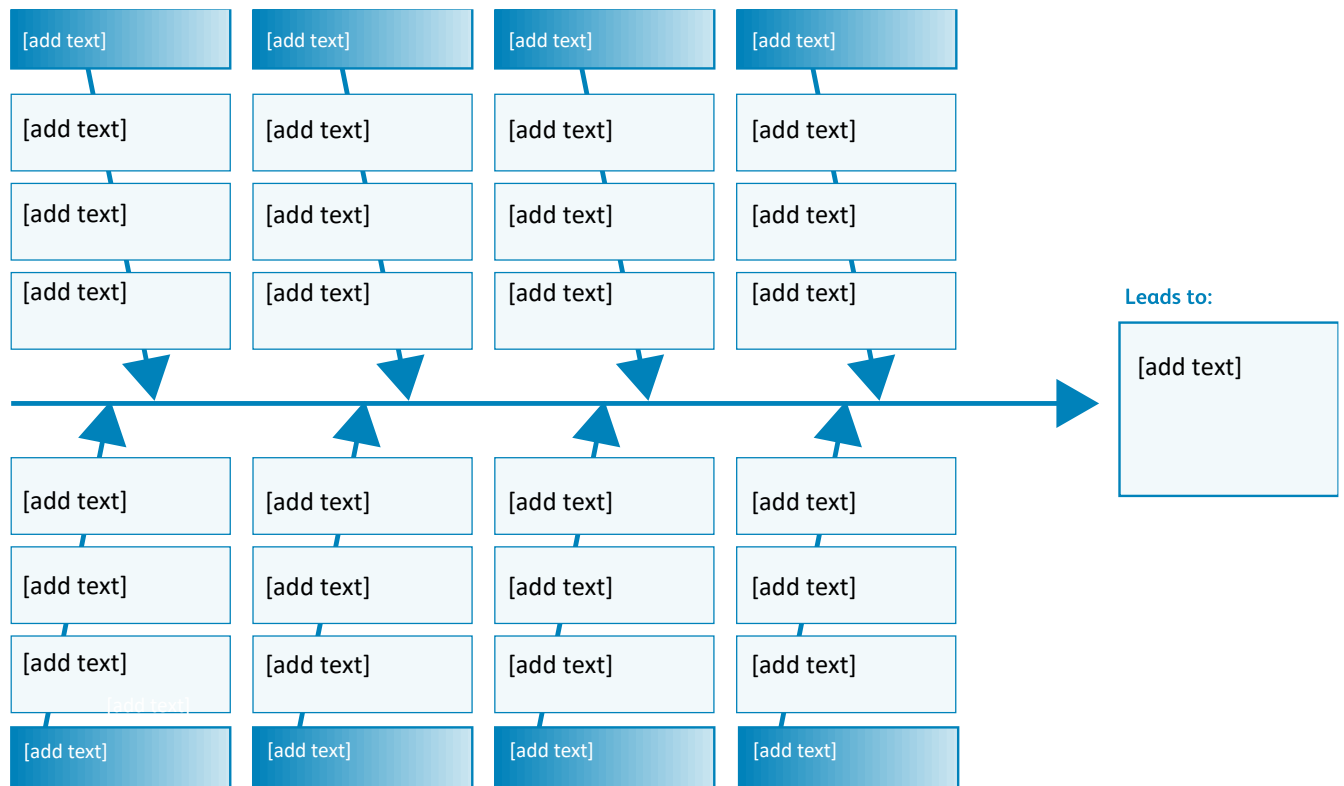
[add text]

[add text]

[add text]

[add text]

[add text]

[add text]

[add text]

[add text]

[add text]

[add text]

[add text]

[add text]

[add text]

[add text]

[add text]

[add text]

Leads to:

[add text]

[add text]

[add text]

[add text]

[add text]

[add text]

[add text]

[add text]

[add text]

[add text]

[add text]

[add text]

[add text]

[add text]

[add text]

[add text]

[add text]

[add text]